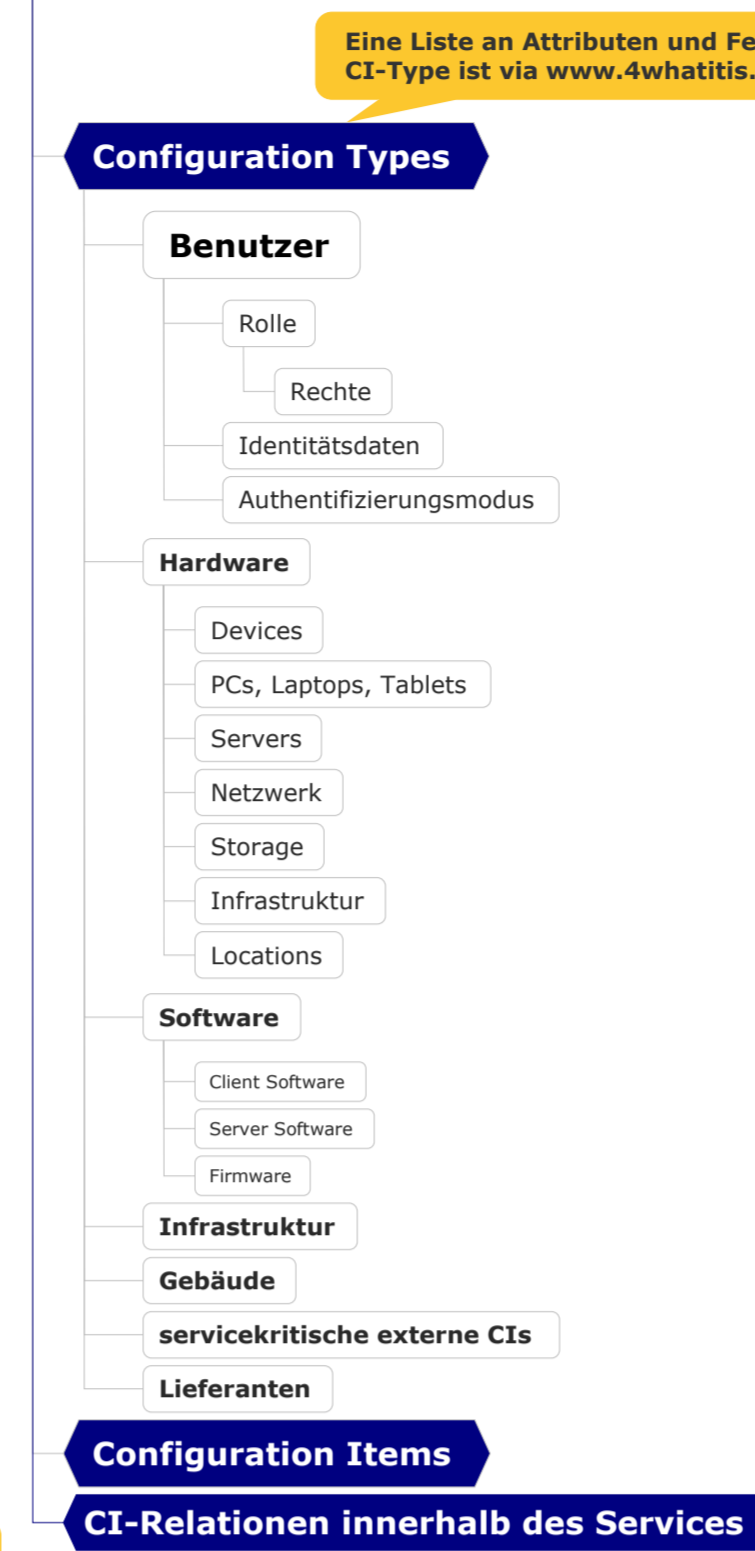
Eine Liste an Attributen und Fe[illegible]
CI-Type ist via www.4whatitis.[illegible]

Configuration Types

Benutzer

Rolle

Rechte

Identitätsdaten

Authentifizierungsmodus

Hardware

Devices

PCs, Laptops, Tablets

Servers

Netzwerk

Storage

Infrastruktur

Locations

Software

Client Software

Server Software

Firmware

Infrastruktur

Gebäude

servicekritische externe CIs

Lieferanten

Configuration Items

CI-Relationen innerhalb des Services